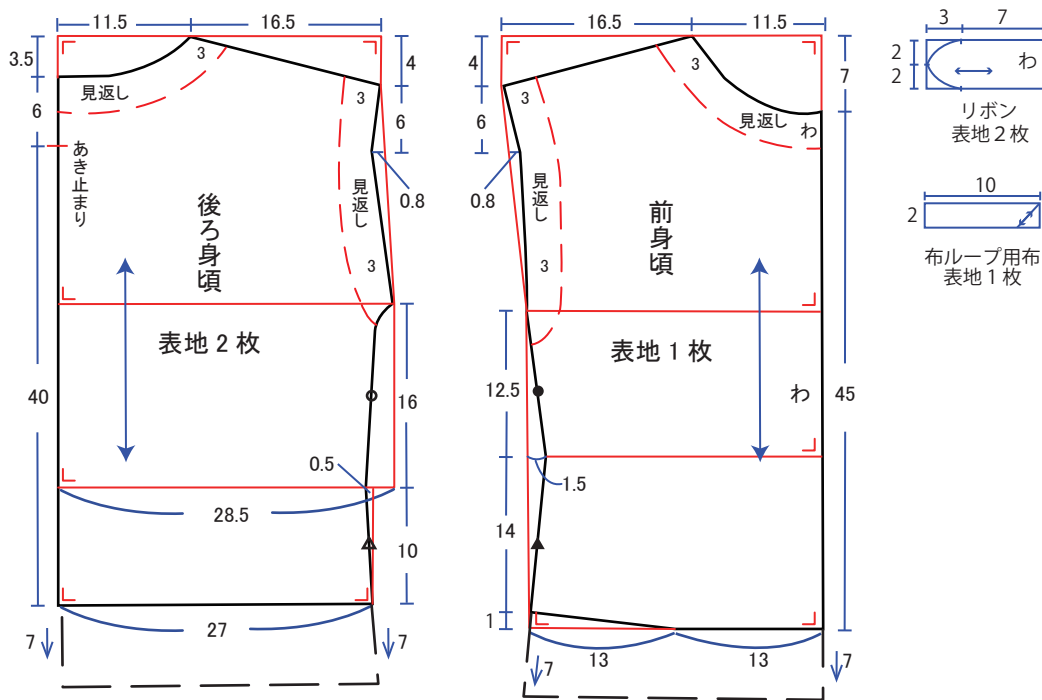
11.5
16.5
3.5
6
3
4
見返し
3
6
あき止まり
0.8
見返し
後ろ身頃
3
表地２枚
40
16
0.5
28.5
10
27
7
7

16.5
11.5
4
3
7
3
見返し
6
わ
0.8
見返し
前身頃
3
表地１枚
12.5
わ
45
1.5
14
1
13
13
7
7

3
7
2
2
わ
リボン
表地２枚
10
2
布ループ用布
表地１枚